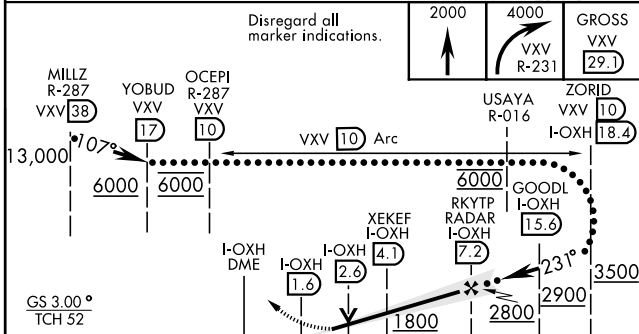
Disregard all marker indications.

2000

4000
VXV
R-231

GROSS
VXV
29.1

MILLZ
R-287
VXV 38

YOBUD
VXV
17

OCEPI
R-287
VXV
10

USAYA
R-016

ZORID
VXV 10
I-OXH 18.4

107°

13,000

VXV 10 Arc

6000

6000

6000

GOODL
I-OXH
15.6

XEKEF
I-OXH
4.1

RKYTP
RADAR
I-OXH
7.2

231°

3500

I-OXH
DME

I-OXH
1.6

I-OXH
2.6

2900

2800

1800

GS 3.00°
TCH 52